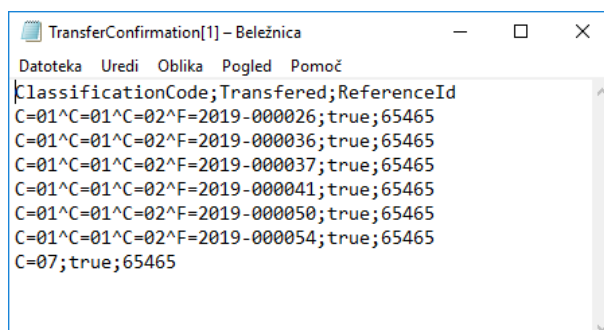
TransferConfirmation[1] – Beležnica

Datoteka Uredi Oblika Pogled Pomoč

ClassificationCode;Transfered;ReferenceId
C=01^C=01^C=02^F=2019-000026;true;65465
C=01^C=01^C=02^F=2019-000036;true;65465
C=01^C=01^C=02^F=2019-000037;true;65465
C=01^C=01^C=02^F=2019-000041;true;65465
C=01^C=01^C=02^F=2019-000050;true;65465
C=01^C=01^C=02^F=2019-000054;true;65465
C=07;true;65465